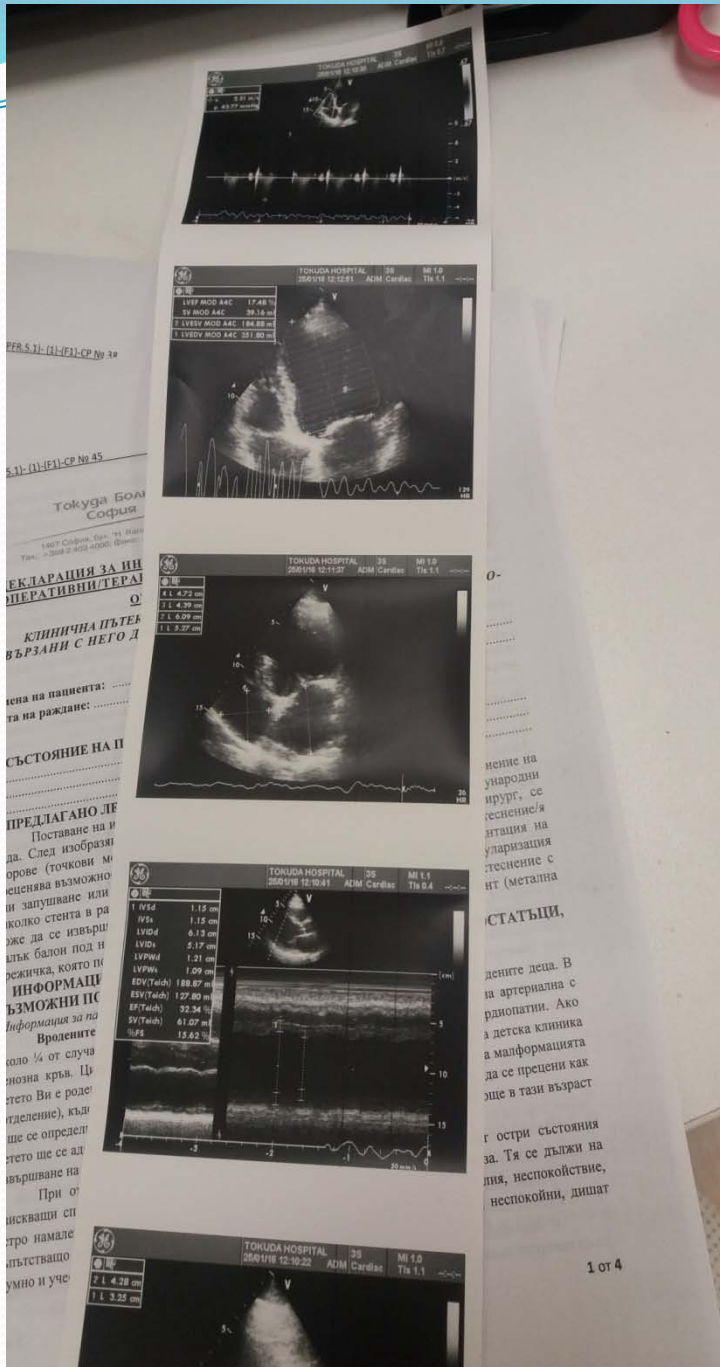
TOKUDA HOSPITAL

TOKUDA HOSPITAL 35 MI 1.0
25/01/16 12:12:51 ADM Cardiac TIs 1.1

LVEF MOD A4C 17.48 %
SV MOD A4C 39.16 ml
LVESV MOD A4C 184.88 ml
LVEDV MOD A4C 251.80 ml

TOKUDA HOSPITAL 35 MI 1.0
25/01/16 12:11:37 ADM Cardiac TIs 1.1

4 L 4.72 cm
3 L 4.39 cm
2 L 6.09 cm
1 L 5.27 cm

TOKUDA HOSPITAL 35 MI 1.1
25/01/16 12:10:41 ADM Cardiac TIs 0.4

1 IVSd 1.15 cm
IVSs 1.15 cm
LVIDd 6.13 cm
LVIDs 5.17 cm
LVPWd 1.21 cm
LVPWs 1.09 cm
EDV(Teich) 188.87 ml
ESV(Teich) 127.80 ml
EF(Teich) 32.34 %
SV(Teich) 61.07 ml
%FS 15.62 %

TOKUDA HOSPITAL 35 MI 1.0
25/01/16 12:10:22 ADM Cardiac TIs 1.1

2 L 4.28 cm
1 L 3.35 cm

PFR.5.1)-(1)-[F1]-CP № за

5.1)-(1)-[F1]-CP № 45

Токуда Бол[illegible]
София

ЕКЛАРАЦИЯ ЗА И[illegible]
ОПЕРАТИВНИ/ТЕРА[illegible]
О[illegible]

КЛИНИЧНА ПЪТЕ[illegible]
ВЪРЗАНИ С НЕГО Д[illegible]

ена на пациента: ......
та на раждане: ......

СЪСТОЯНИЕ НА П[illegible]

ПРЕДЛАГАНО ЛЕ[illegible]
Поставяне на и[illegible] ...нение на
да. След изобразя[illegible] ...народни
орове (точкови м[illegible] ...ирург, се
реценява възможно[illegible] ...еснение/я
и запушване или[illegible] ...итация на
колко стента в ра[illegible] ...уларизация
оже да се извърш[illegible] ...теснение с
лък балон под н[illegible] ...нт (метална
режичка, която п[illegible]

ИНФОРМАЦИ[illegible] ...СТАТЪЦИ,
ЪЗМОЖНИ ПО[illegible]
Информация за па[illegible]

Вродените ...дените деца. В
коло ¼ от случа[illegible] ...а артериална с
енозна кръв. Ц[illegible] ...рдиопатии. Ако
етето Ви е роде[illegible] ...а детска клиника
тделение), къд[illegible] ...а малформацията
ще се определ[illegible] ...да се прецени как
етето ще се ад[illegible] ...още в тази възраст
звършване на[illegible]

При о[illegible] ...т остри състояния
иискващи сп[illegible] ...за. Тя се дължи на
стро намале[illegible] ...лия, неспокойствие,
ъпътстващо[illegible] ...неспокойни, дишат
умно и уче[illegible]

1 от 4